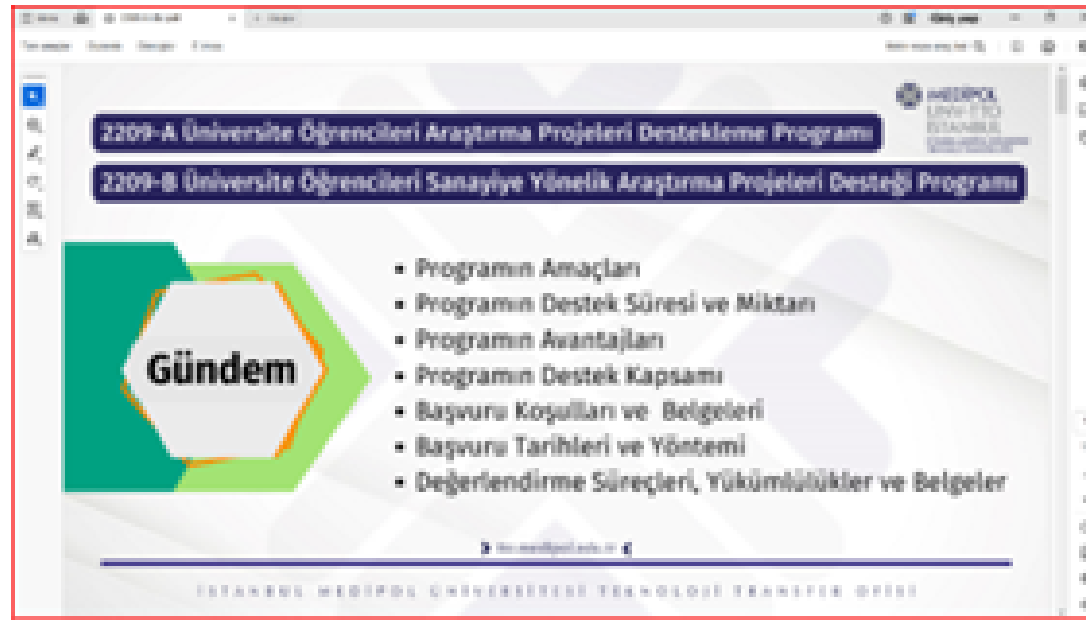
MEDİPOL ÜNİVERSİTESİ İSTANBUL

2209-A Üniversite Öğrencileri Araştırma Projeleri Destekleme Programı

2209-B Üniversite Öğrencileri Sanayiye Yönelik Araştırma Projeleri Desteği Programı

Gündem

- Programın Amaçları
- Programın Destek Süresi ve Miktarı
- Programın Avantajları
- Programın Destek Kapsamı
- Başvuru Koşulları ve Belgeleri
- Başvuru Tarihleri ve Yöntemi
- Değerlendirme Süreçleri, Yükümlülükler ve Belgeler

tto.medipol.edu.tr

İSTANBUL MEDİPOL ÜNİVERSİTESİ TEKNOLOJİ TRANSFER OFİSİ